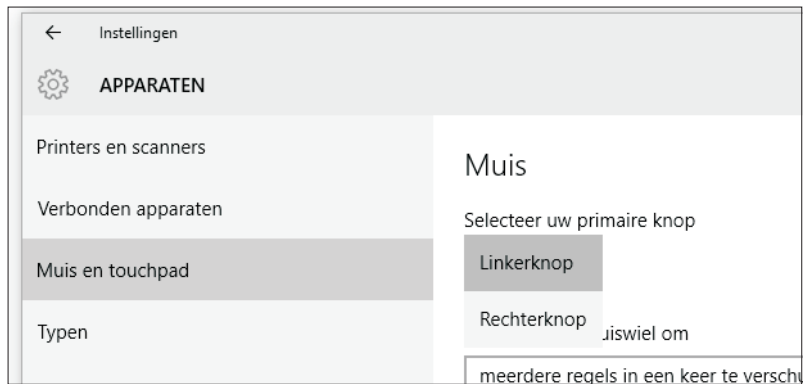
← Instellingen

APPARATEN

Printers en scanners

Verbonden apparaten

Muis en touchpad

Typen

Muis

Selecteer uw primaire knop

Linkerknop

Rechterknop

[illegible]uiswiel om

meerdere regels in een keer te verschu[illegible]